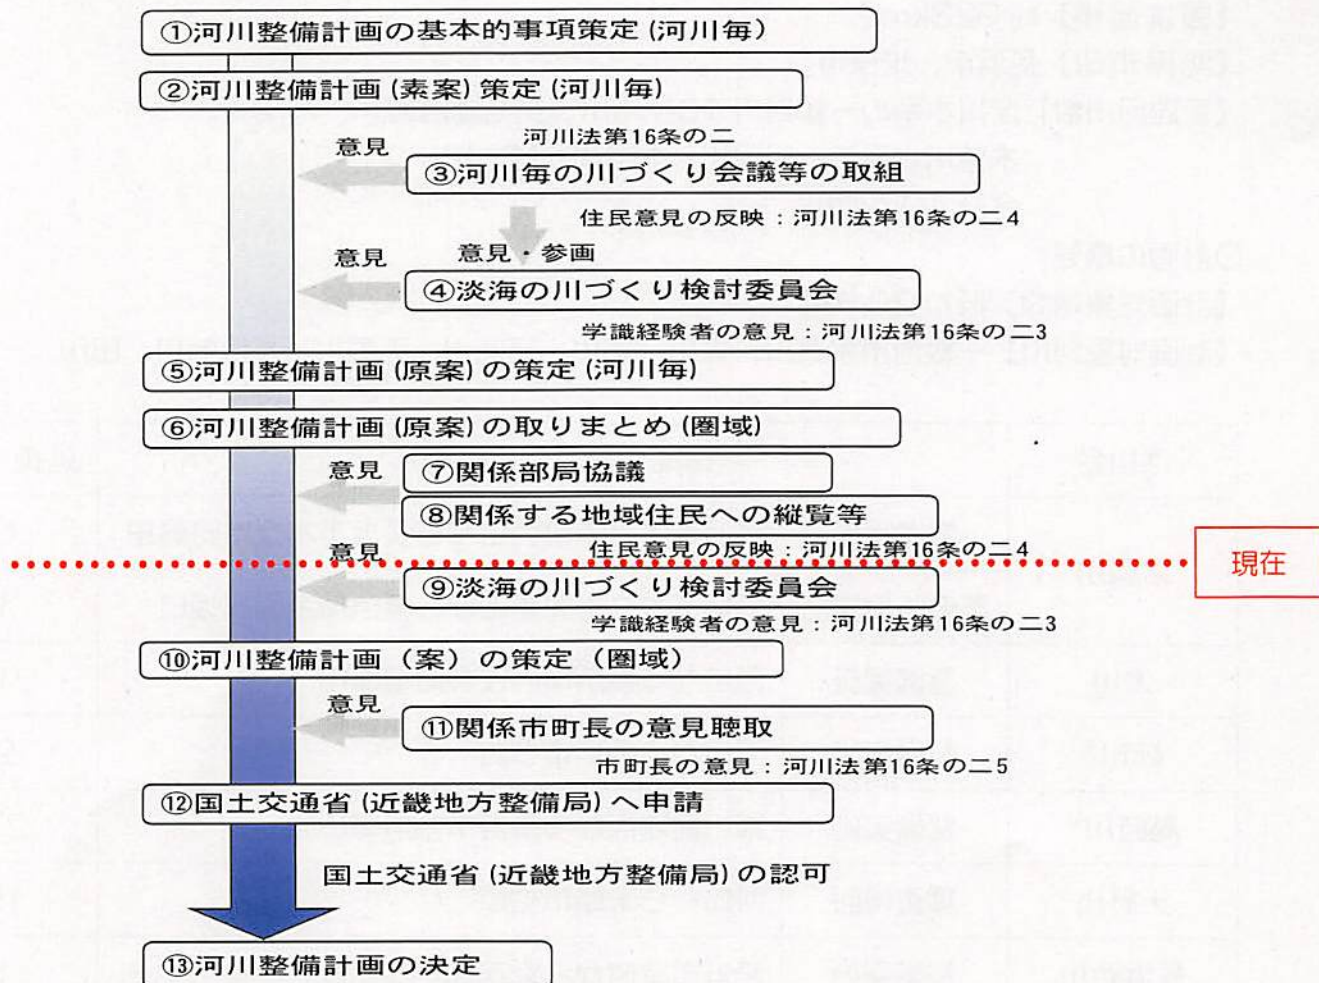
①河川整備計画の基本的事項策定（河川毎）

②河川整備計画（素案）策定（河川毎）

意見

河川法第16条の二

③河川毎の川づくり会議等の取組

住民意見の反映：河川法第16条の二4

意見

意見・参画

④淡海の川づくり検討委員会

学識経験者の意見：河川法第16条の二3

⑤河川整備計画（原案）の策定（河川毎）

⑥河川整備計画（原案）の取りまとめ（圏域）

意見

⑦関係部局協議

⑧関係する地域住民への縦覧等

意見

住民意見の反映：河川法第16条の二4

現在

⑨淡海の川づくり検討委員会

学識経験者の意見：河川法第16条の二3

⑩河川整備計画（案）の策定（圏域）

意見

⑪関係市町長の意見聴取

市町長の意見：河川法第16条の二5

⑫国土交通省（近畿地方整備局）へ申請

国土交通省（近畿地方整備局）の認可

⑬河川整備計画の決定